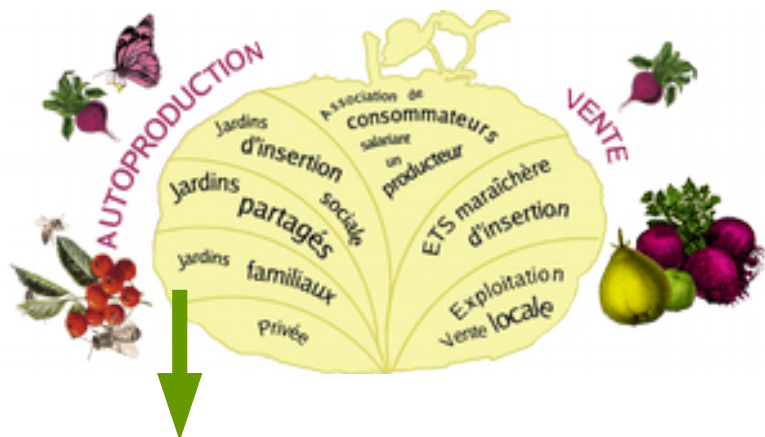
AUTOPRODUCTION

VENTE

Jardins d'insertion sociale

Jardins partagés

Jardins familiaux

Privée

Association de consommateurs salariant un producteur

ETS maraîchère d'insertion

Exploitation Vente locale